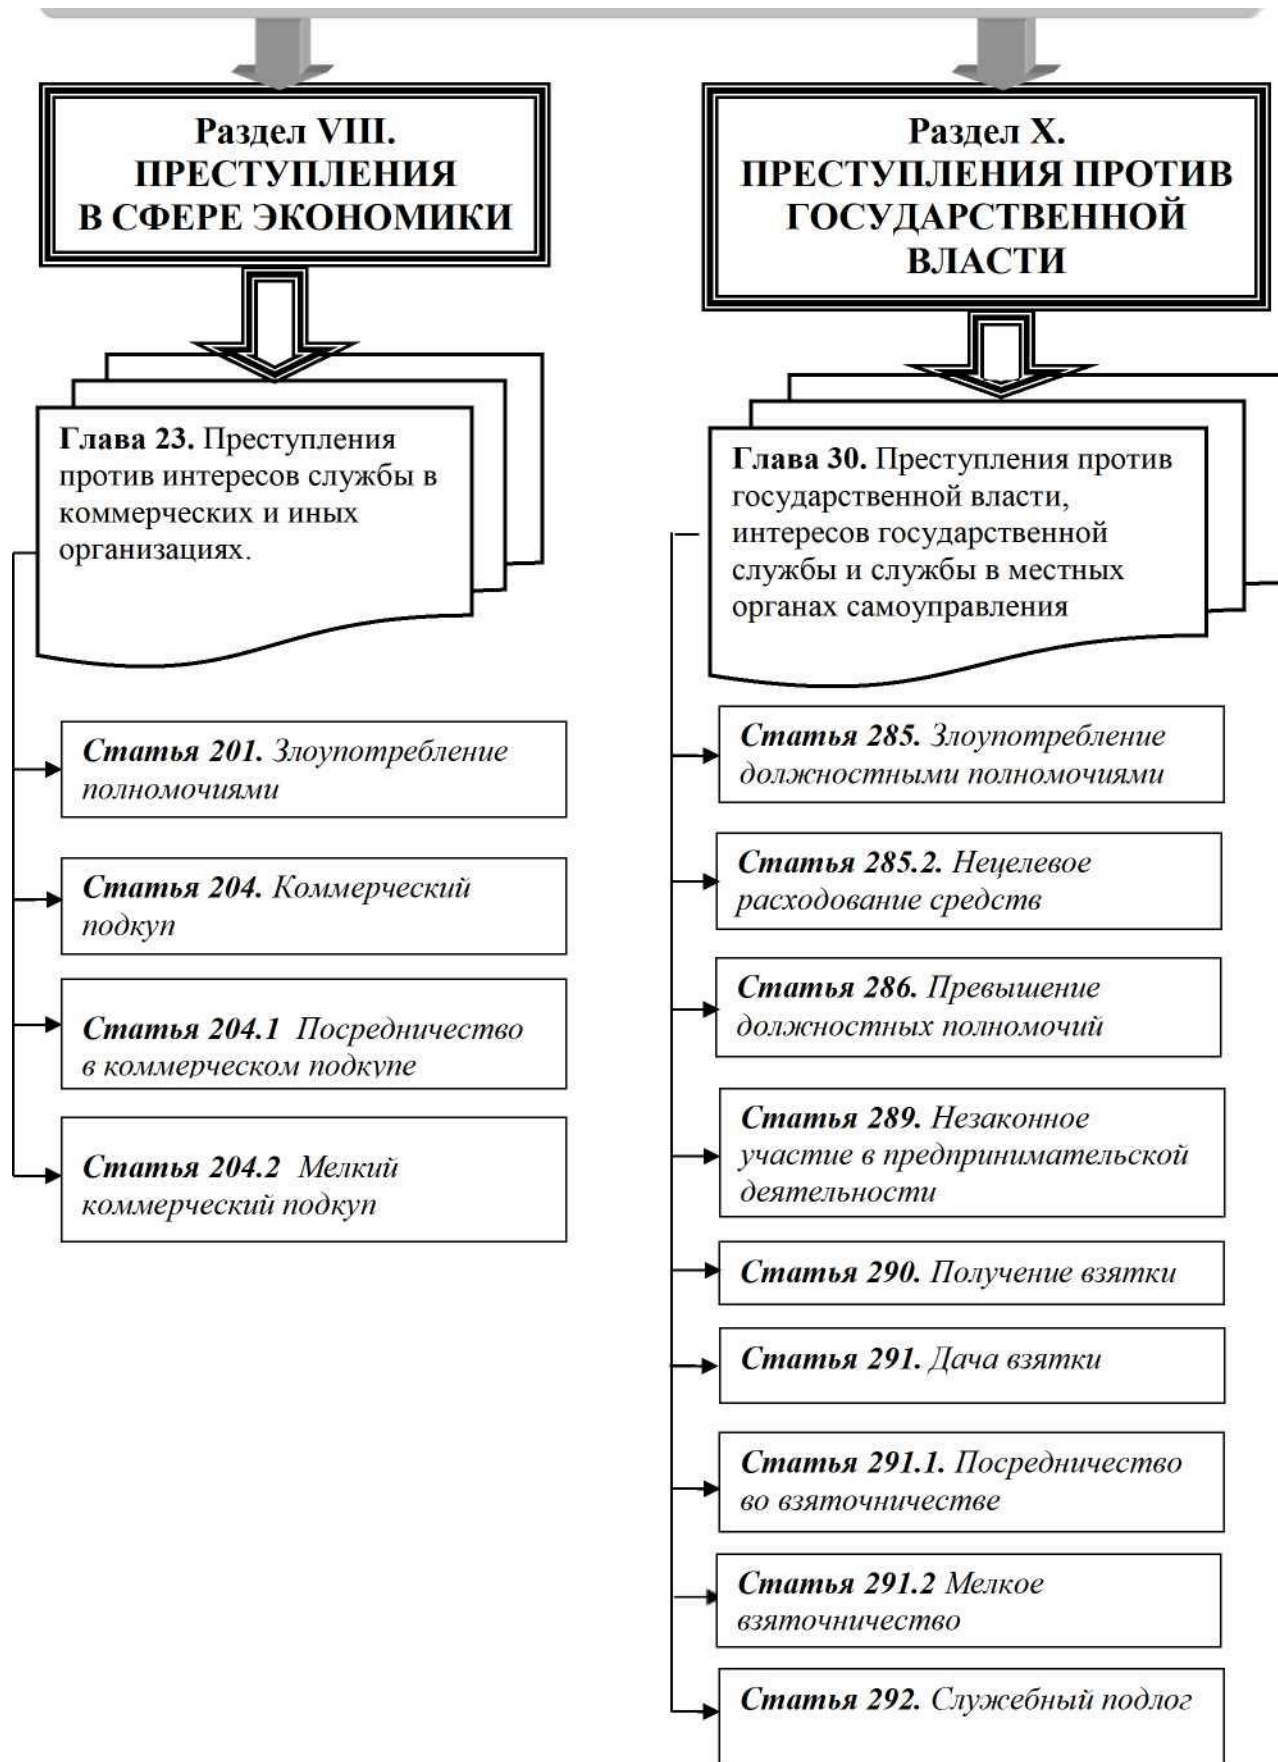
Раздел VIII.
ПРЕСТУПЛЕНИЯ
В СФЕРЕ ЭКОНОМИКИ

Глава 23. Преступления против интересов службы в коммерческих и иных организациях.

Статья 201. Злоупотребление полномочиями

Статья 204. Коммерческий подкуп

Статья 204.1 Посредничество в коммерческом подкупе

Статья 204.2 Мелкий коммерческий подкуп

Раздел X.
ПРЕСТУПЛЕНИЯ ПРОТИВ ГОСУДАРСТВЕННОЙ ВЛАСТИ

Глава 30. Преступления против государственной власти, интересов государственной службы и службы в местных органах самоуправления

Статья 285. Злоупотребление должностными полномочиями

Статья 285.2. Нецелевое расходование средств

Статья 286. Превышение должностных полномочий

Статья 289. Незаконное участие в предпринимательской деятельности

Статья 290. Получение взятки

Статья 291. Дача взятки

Статья 291.1. Посредничество во взяточничестве

Статья 291.2 Мелкое взяточничество

Статья 292. Служебный подлог